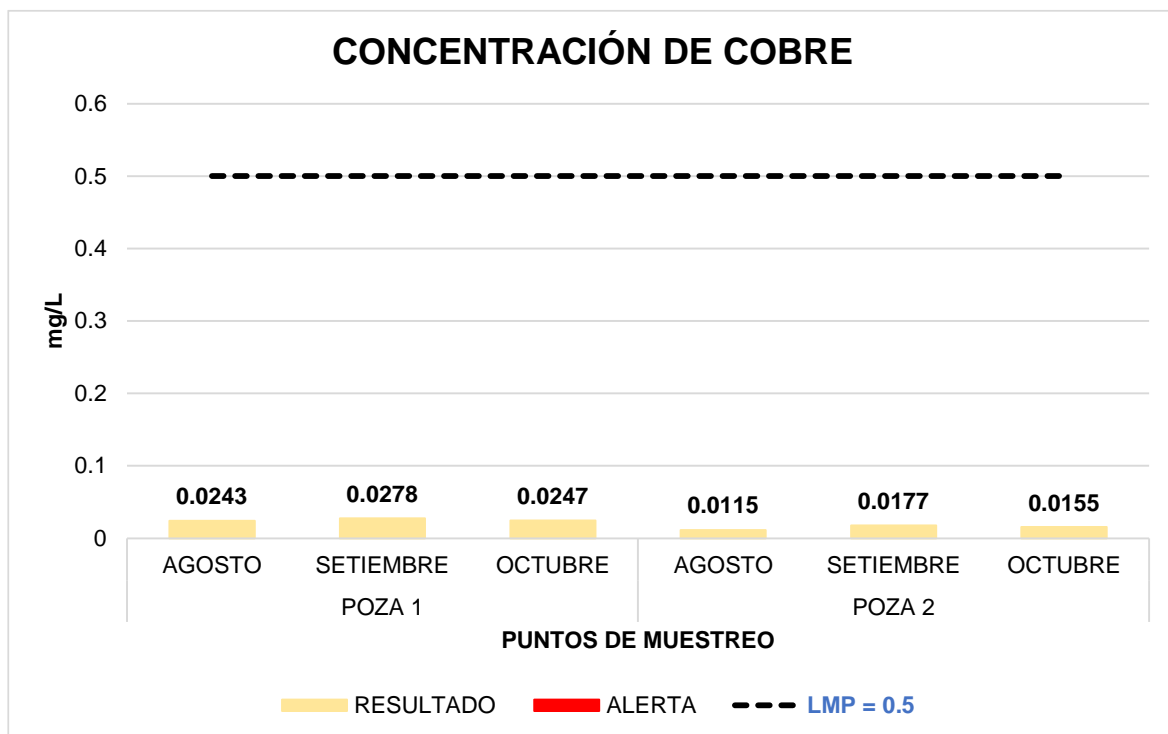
CONCENTRACIÓN DE COBRE

mg/L

0.6
0.5
0.4
0.3
0.2
0.1
0

0.0243
0.0278
0.0247
0.0115
0.0177
0.0155

AGOSTO
SETIEMBRE
OCTUBRE
AGOSTO
SETIEMBRE
OCTUBRE

POZA 1
POZA 2

PUNTOS DE MUESTREO

RESULTADO
ALERTA
LMP = 0.5